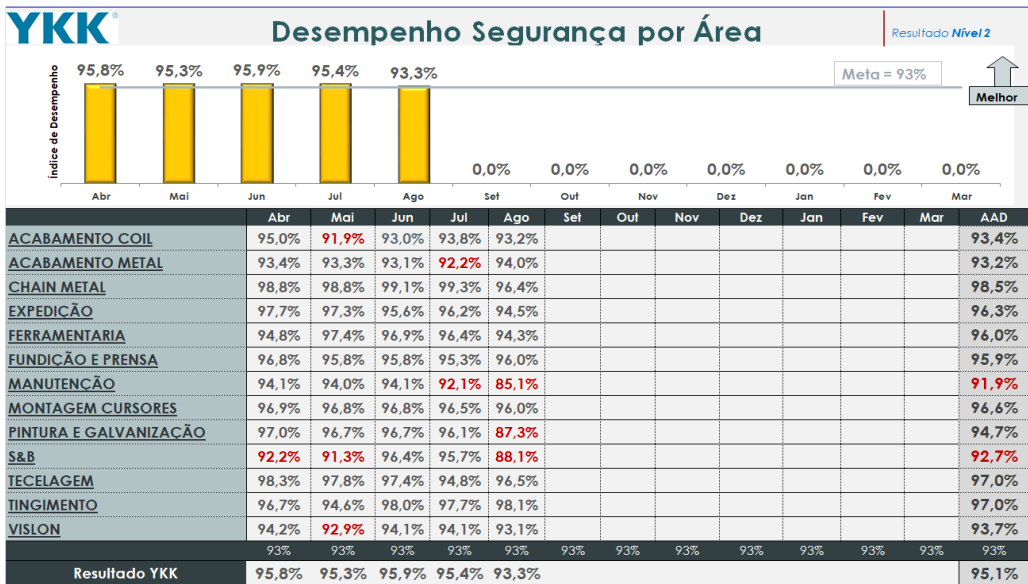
YKK®

Desempenho Segurança por Área

Resultado Nível 2

Índice de Desempenho

95,8% 95,3% 95,9% 95,4% 93,3% 0,0% 0,0% 0,0% 0,0% 0,0% 0,0% 0,0%

Meta = 93%

Melhor

Abr Mai Jun Jul Ago Set Out Nov Dez Jan Fev Mar

| | Abr | Mai | Jun | Jul | Ago | Set | Out | Nov | Dez | Jan | Fev | Mar | AAD |
|---|---|---|---|---|---|---|---|---|---|---|---|---|---|
| ACABAMENTO COIL | 95,0% | 91,9% | 93,0% | 93,8% | 93,2% | | | | | | | | 93,4% |
| ACABAMENTO METAL | 93,4% | 93,3% | 93,1% | 92,2% | 94,0% | | | | | | | | 93,2% |
| CHAIN METAL | 98,8% | 98,8% | 99,1% | 99,3% | 96,4% | | | | | | | | 98,5% |
| EXPEDIÇÃO | 97,7% | 97,3% | 95,6% | 96,2% | 94,5% | | | | | | | | 96,3% |
| FERRAMENTARIA | 94,8% | 97,4% | 96,9% | 96,4% | 94,3% | | | | | | | | 96,0% |
| FUNDIÇÃO E PRENSA | 96,8% | 95,8% | 95,8% | 95,3% | 96,0% | | | | | | | | 95,9% |
| MANUTENÇÃO | 94,1% | 94,0% | 94,1% | 92,1% | 85,1% | | | | | | | | 91,9% |
| MONTAGEM CURSORES | 96,9% | 96,8% | 96,8% | 96,5% | 96,0% | | | | | | | | 96,6% |
| PINTURA E GALVANIZAÇÃO | 97,0% | 96,7% | 96,7% | 96,1% | 87,3% | | | | | | | | 94,7% |
| S&B | 92,2% | 91,3% | 96,4% | 95,7% | 88,1% | | | | | | | | 92,7% |
| TECELAGEM | 98,3% | 97,8% | 97,4% | 94,8% | 96,5% | | | | | | | | 97,0% |
| TINGIMENTO | 96,7% | 94,6% | 98,0% | 97,7% | 98,1% | | | | | | | | 97,0% |
| VISLON | 94,2% | 92,9% | 94,1% | 94,1% | 93,1% | | | | | | | | 93,7% |
| | 93% | 93% | 93% | 93% | 93% | 93% | 93% | 93% | 93% | 93% | 93% | 93% | 93% |
| Resultado YKK | 95,8% | 95,3% | 95,9% | 95,4% | 93,3% | | | | | | | | 95,1% |